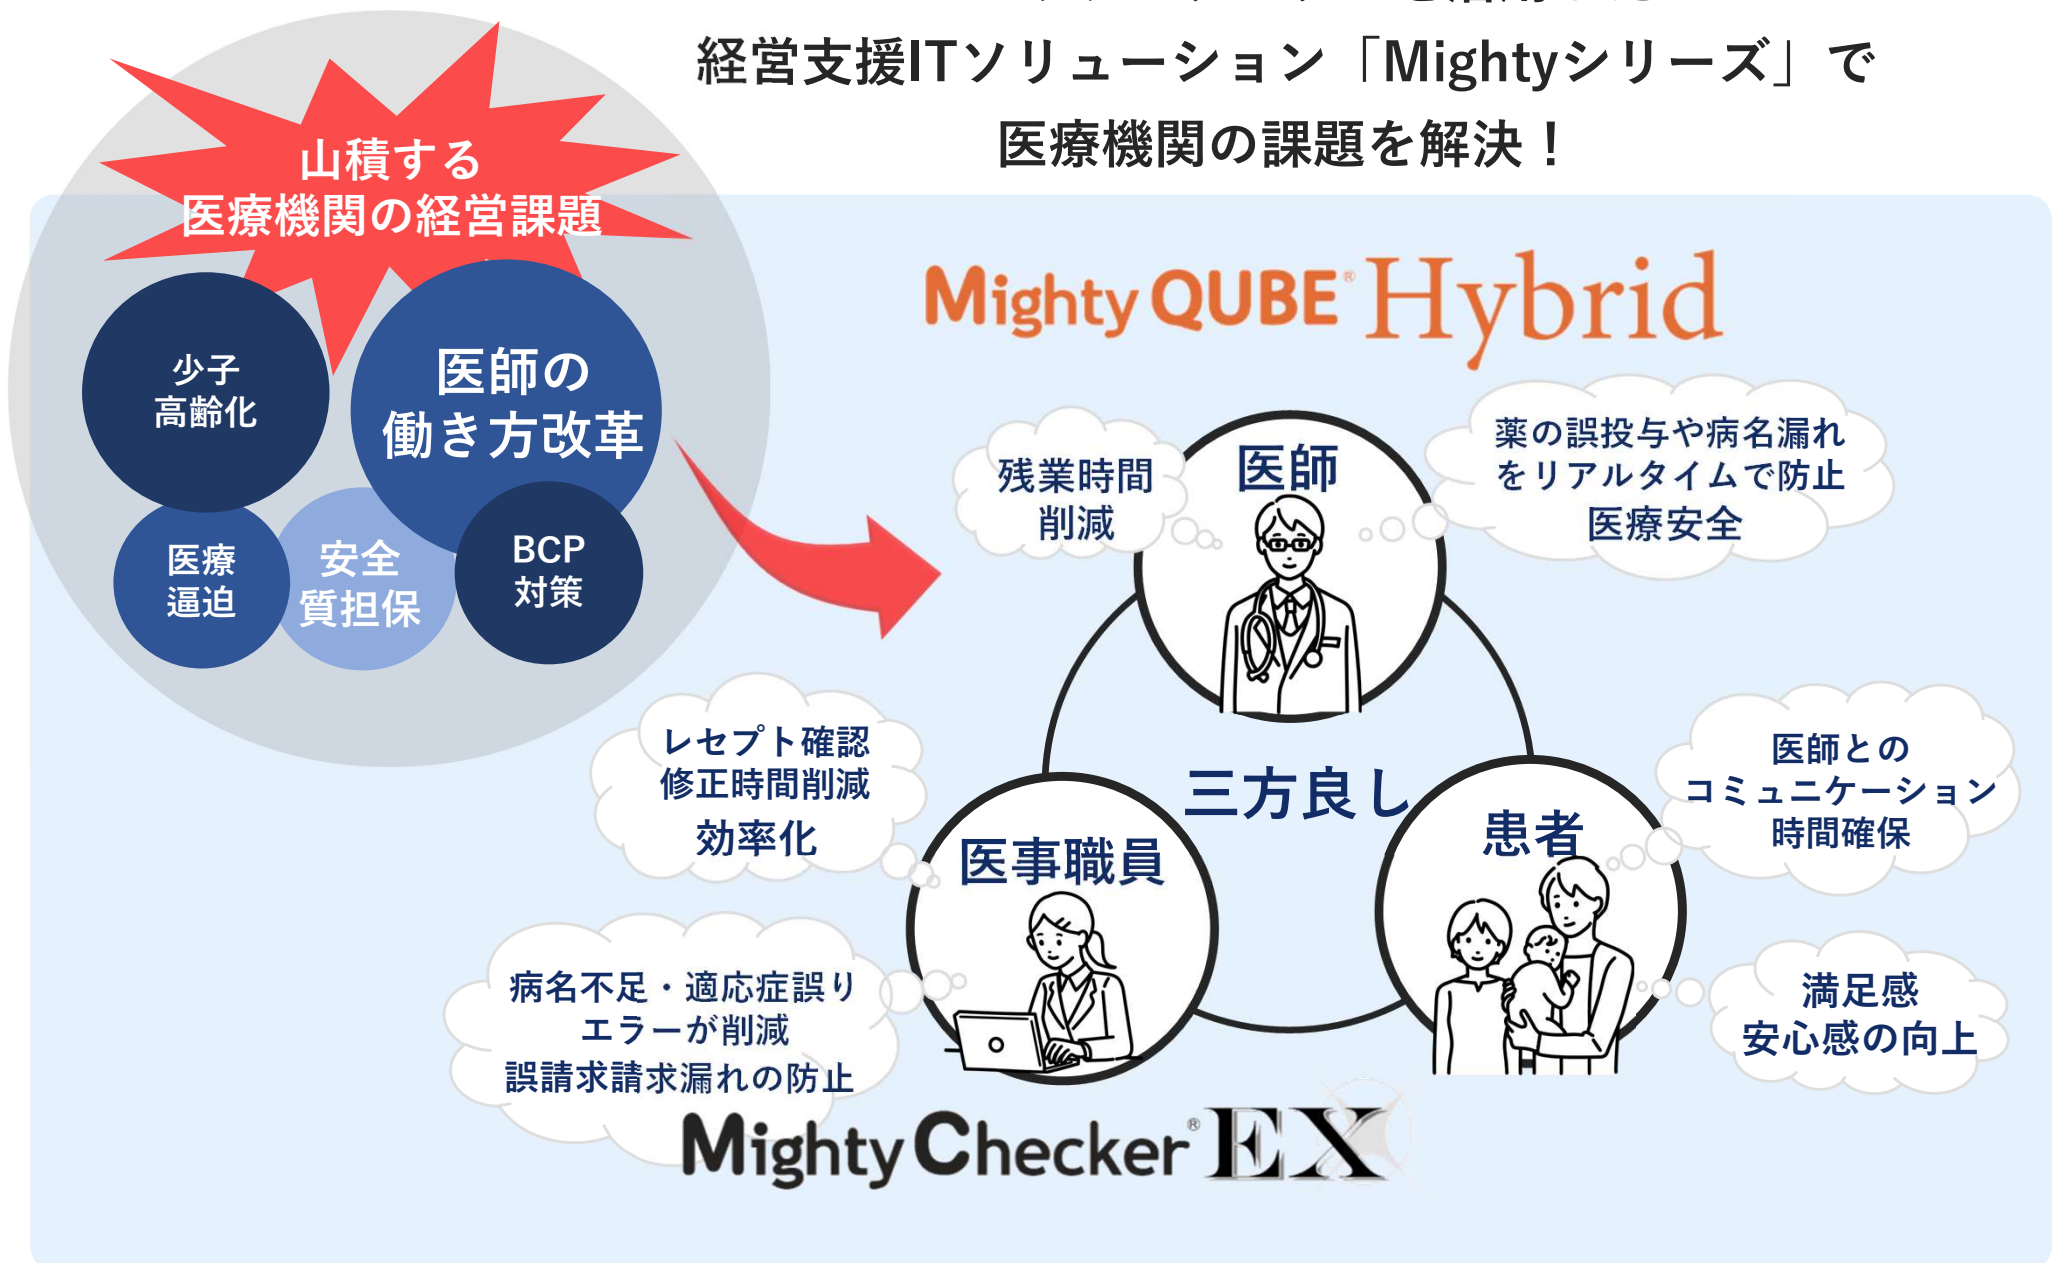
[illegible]

経営支援ITソリューション「Mightyシリーズ」で

医療機関の課題を解決！

山積する
医療機関の経営課題

少子
高齢化

医師の
働き方改革

医療
逼迫

安全
質担保

BCP
対策

Mighty QUBE® Hybrid

残業時間
削減

医師

薬の誤投与や病名漏れ
をリアルタイムで防止
医療安全

レセプト確認
修正時間削減
効率化

三方良し

医師との
コミュニケーション
時間確保

医事職員

患者

病名不足・適応症誤り
エラーが削減
誤請求請求漏れの防止

満足感
安心感の向上

Mighty Checker® EX